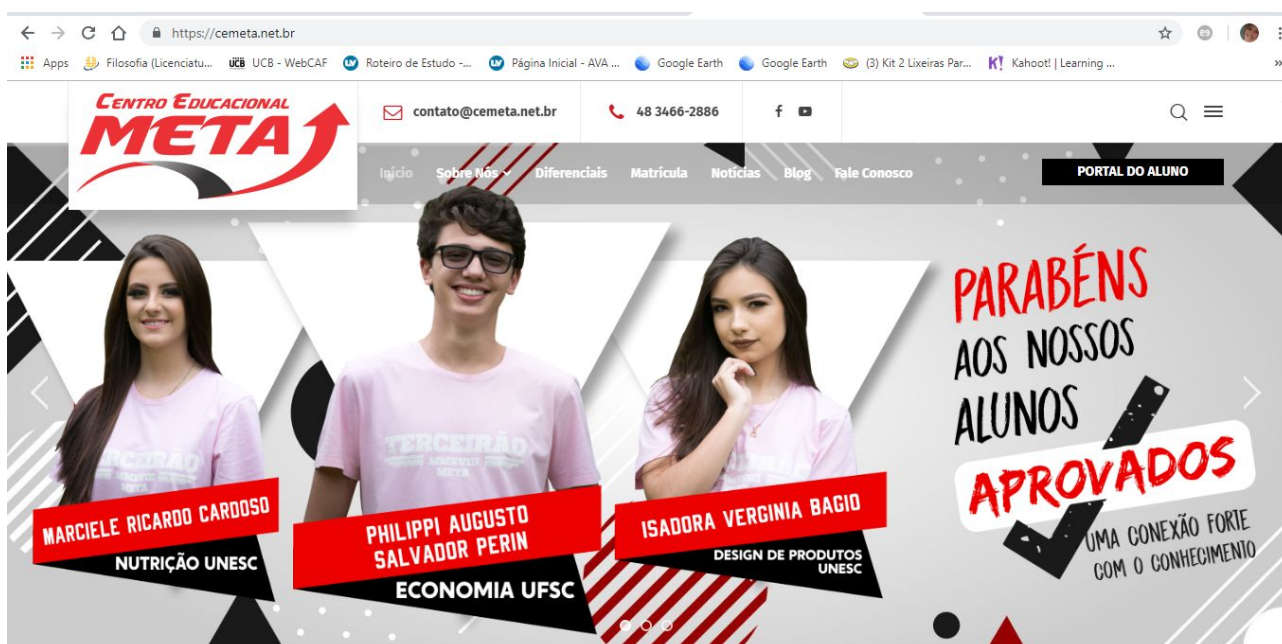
https://cemeta.net.br

Apps Filosofia (Licenciatu... UCB - WebCAF Roteiro de Estudo -... Página Inicial - AVA ... Google Earth Google Earth (3) Kit 2 Lixeiras Par... Kahoot! | Learning ...

CENTRO EDUCACIONAL META

contato@cemeta.net.br 48 3466-2886

Início Sobre Nós Diferenciais Matrícula Notícias Blog Fale Conosco

PORTAL DO ALUNO

TERCEIRÃO META

TERCEIRÃO MMXVIII META

MARCIELE RICARDO CARDOSO
NUTRIÇÃO UNESC

PHILIPPI AUGUSTO SALVADOR PERIN
ECONOMIA UFSC

ISADORA VERGINIA BAGIO
DESIGN DE PRODUTOS UNESC

PARABÉNS AOS NOSSOS ALUNOS APROVADOS

UMA CONEXÃO FORTE COM O CONHECIMENTO